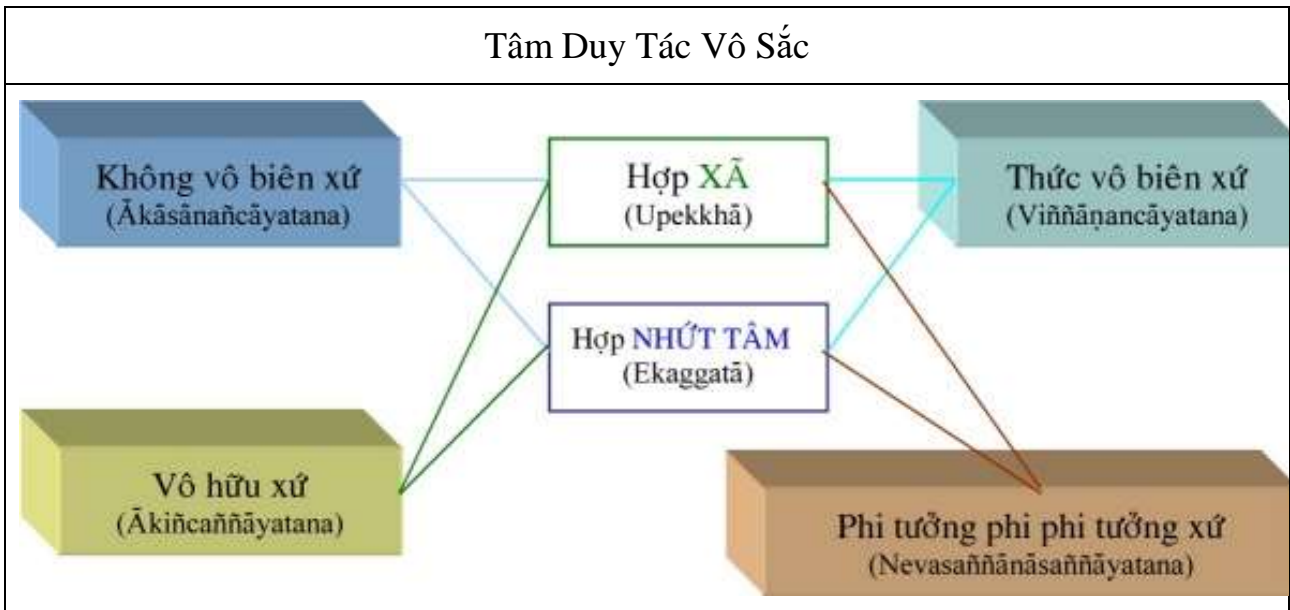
Tâm Duy Tác Vô Sắc

Không vô biên xứ
(Ākāsānañcāyatana)

Hợp XẢ
(Upekkhā)

Thức vô biên xứ
(Viññāṇancāyatana)

Hợp NHỨT TÂM
(Ekaggatā)

Vô hữu xứ
(Ākiñcaññāyatana)

Phi tưởng phi phi tưởng xứ
(Nevasaññānāsaññāyatana)